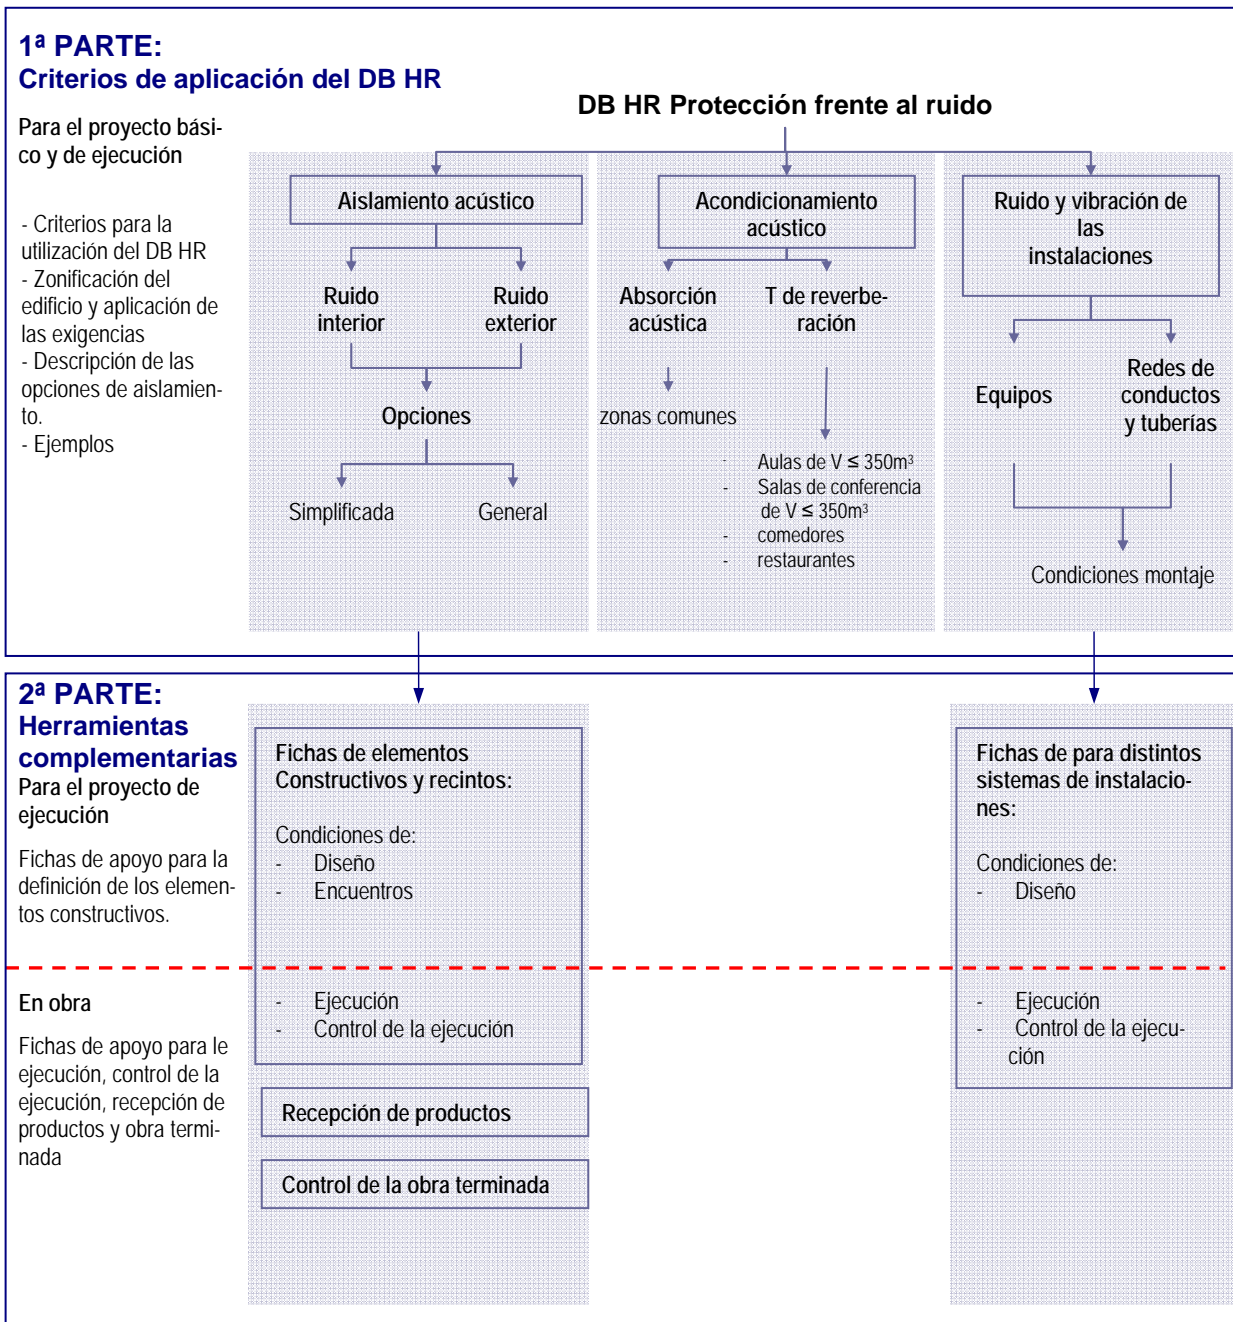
1ª PARTE:
Criterios de aplicación del DB HR

Para el proyecto básico y de ejecución

- Criterios para la utilización del DB HR
- Zonificación del edificio y aplicación de las exigencias
- Descripción de las opciones de aislamiento.
- Ejemplos

DB HR Protección frente al ruido

Aislamiento acústico

Ruido interior

Ruido exterior

Opciones

Simplificada

General

Acondicionamiento acústico

Absorción acústica

T de reverberación

zonas comunes

- Aulas de V ≤ 350m³
- Salas de conferencia de V ≤ 350m³
- comedores
- restaurantes

Ruido y vibración de las instalaciones

Equipos

Redes de conductos y tuberías

Condiciones montaje

2ª PARTE:
Herramientas complementarias
Para el proyecto de ejecución

Fichas de apoyo para la definición de los elementos constructivos.

En obra

Fichas de apoyo para le ejecución, control de la ejecución, recepción de productos y obra terminada

Fichas de elementos Constructivos y recintos:

Condiciones de:
- Diseño
- Encuentros

- Ejecución
- Control de la ejecución

Recepción de productos

Control de la obra terminada

Fichas de para distintos sistemas de instalaciones:

Condiciones de:
- Diseño

- Ejecución
- Control de la ejecución